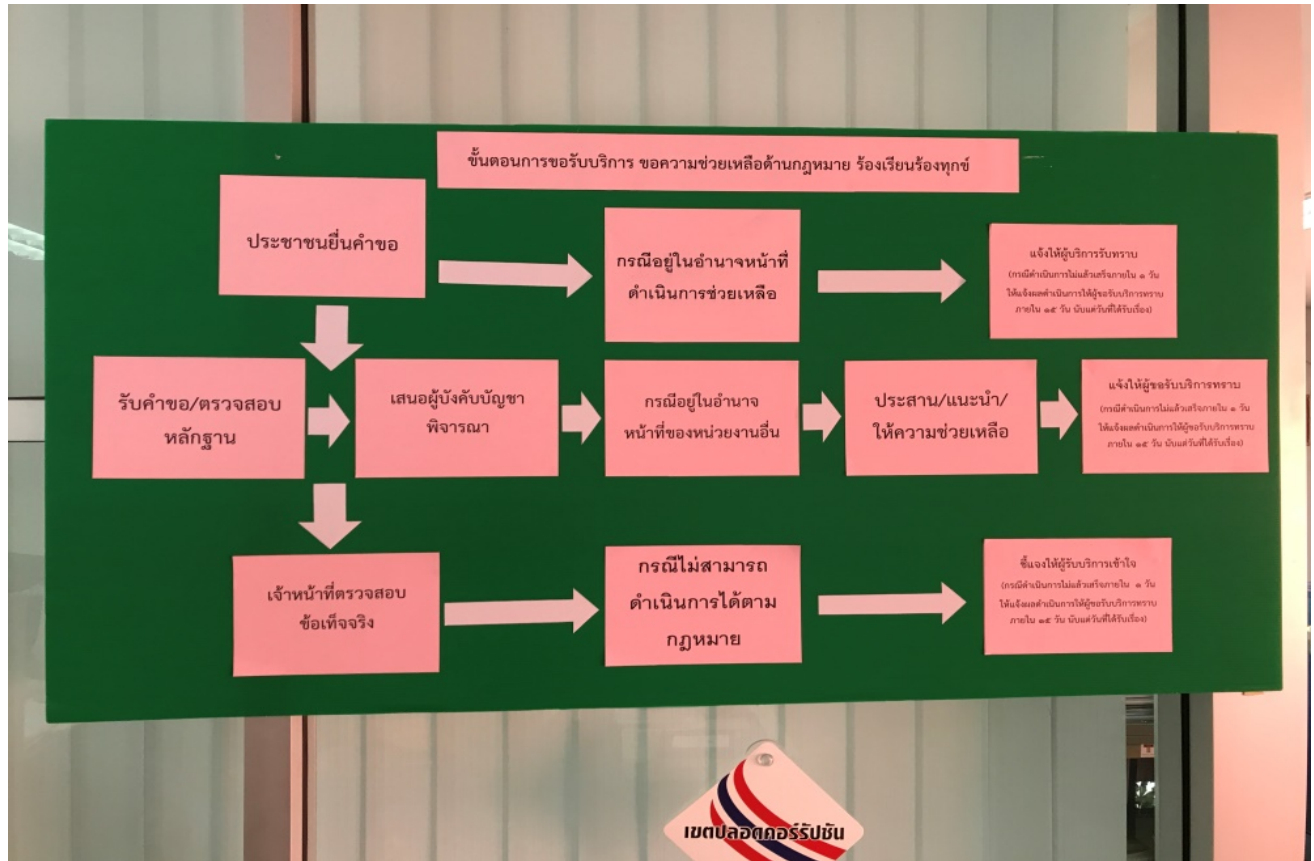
ขั้นตอนการขอรับบริการ ขอความช่วยเหลือด้านกฎหมาย ร้องเรียนร้องทุกข์

ประชาชนยื่นคำขอ

กรณีอยู่ในอำนาจหน้าที่ ดำเนินการช่วยเหลือ

แจ้งให้ผู้บริการรับทราบ (กรณีดำเนินการไม่แล้วเสร็จภายใน ๑ วัน ให้แจ้งผลดำเนินการให้ผู้ขอรับบริการทราบ ภายใน ๑๕ วัน นับแต่วันที่ได้รับเรื่อง)

รับคำขอ/ตรวจสอบ หลักฐาน

เสนอผู้บังคับบัญชา พิจารณา

กรณีอยู่ในอำนาจ หน้าที่ของหน่วยงานอื่น

ประสาน/แนะนำ/ ให้ความช่วยเหลือ

แจ้งให้ผู้ขอรับบริการทราบ (กรณีดำเนินการไม่แล้วเสร็จภายใน ๑ วัน ให้แจ้งผลดำเนินการให้ผู้ขอรับบริการทราบ ภายใน ๑๕ วัน นับแต่วันที่ได้รับเรื่อง)

เจ้าหน้าที่ตรวจสอบ ข้อเท็จจริง

กรณีไม่สามารถ ดำเนินการได้ตาม กฎหมาย

ชี้แจงให้ผู้รับบริการเข้าใจ (กรณีดำเนินการไม่แล้วเสร็จภายใน ๑ วัน ให้แจ้งผลดำเนินการให้ผู้ขอรับบริการทราบ ภายใน ๑๕ วัน นับแต่วันที่ได้รับเรื่อง)

เขตปลอดคอร์รัปชัน